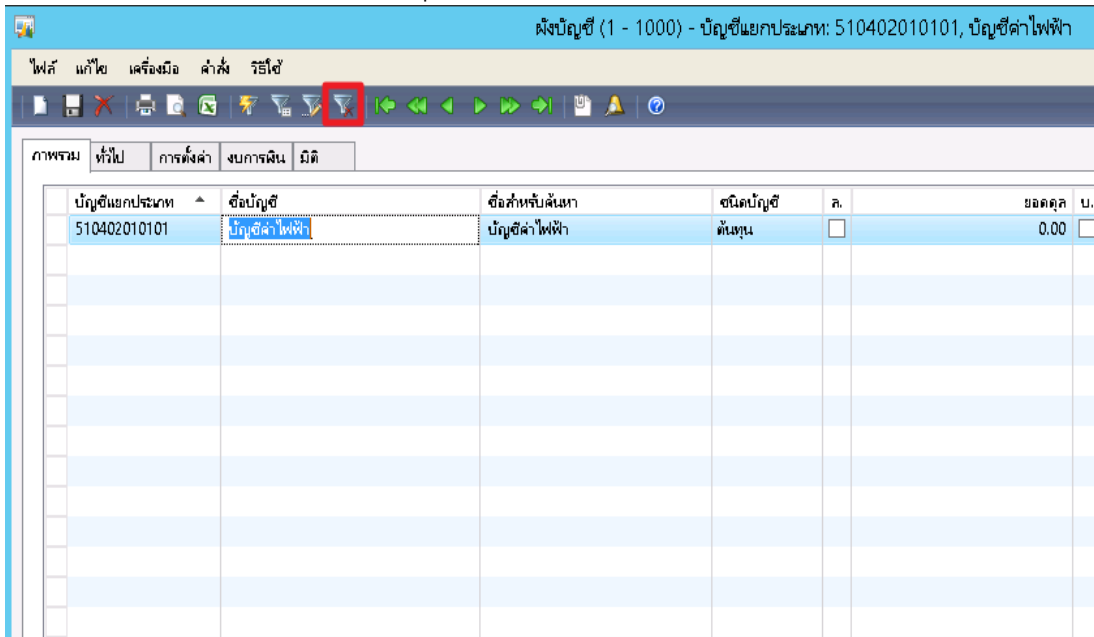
ผังบัญชี (1 - 1000) - บัญชีแยกประเภท: 510402010101, บัญชีค่าไฟฟ้า

ไฟล์ แก้ไข เครื่องมือ คำสั่ง วิธีใช้

ภาพรวม ทั่วไป การตั้งค่า งบการเงิน มิติ

| บัญชีแยกประเภท | ชื่อบัญชี | ชื่อสำหรับค้นหา | ชนิดบัญชี | ล. | ยอดดุล | บ. |
|---|---|---|---|---|---|---|
| 510402010101 | บัญชีค่าไฟฟ้า | บัญชีค่าไฟฟ้า | ต้นทุน | | 0.00 | |